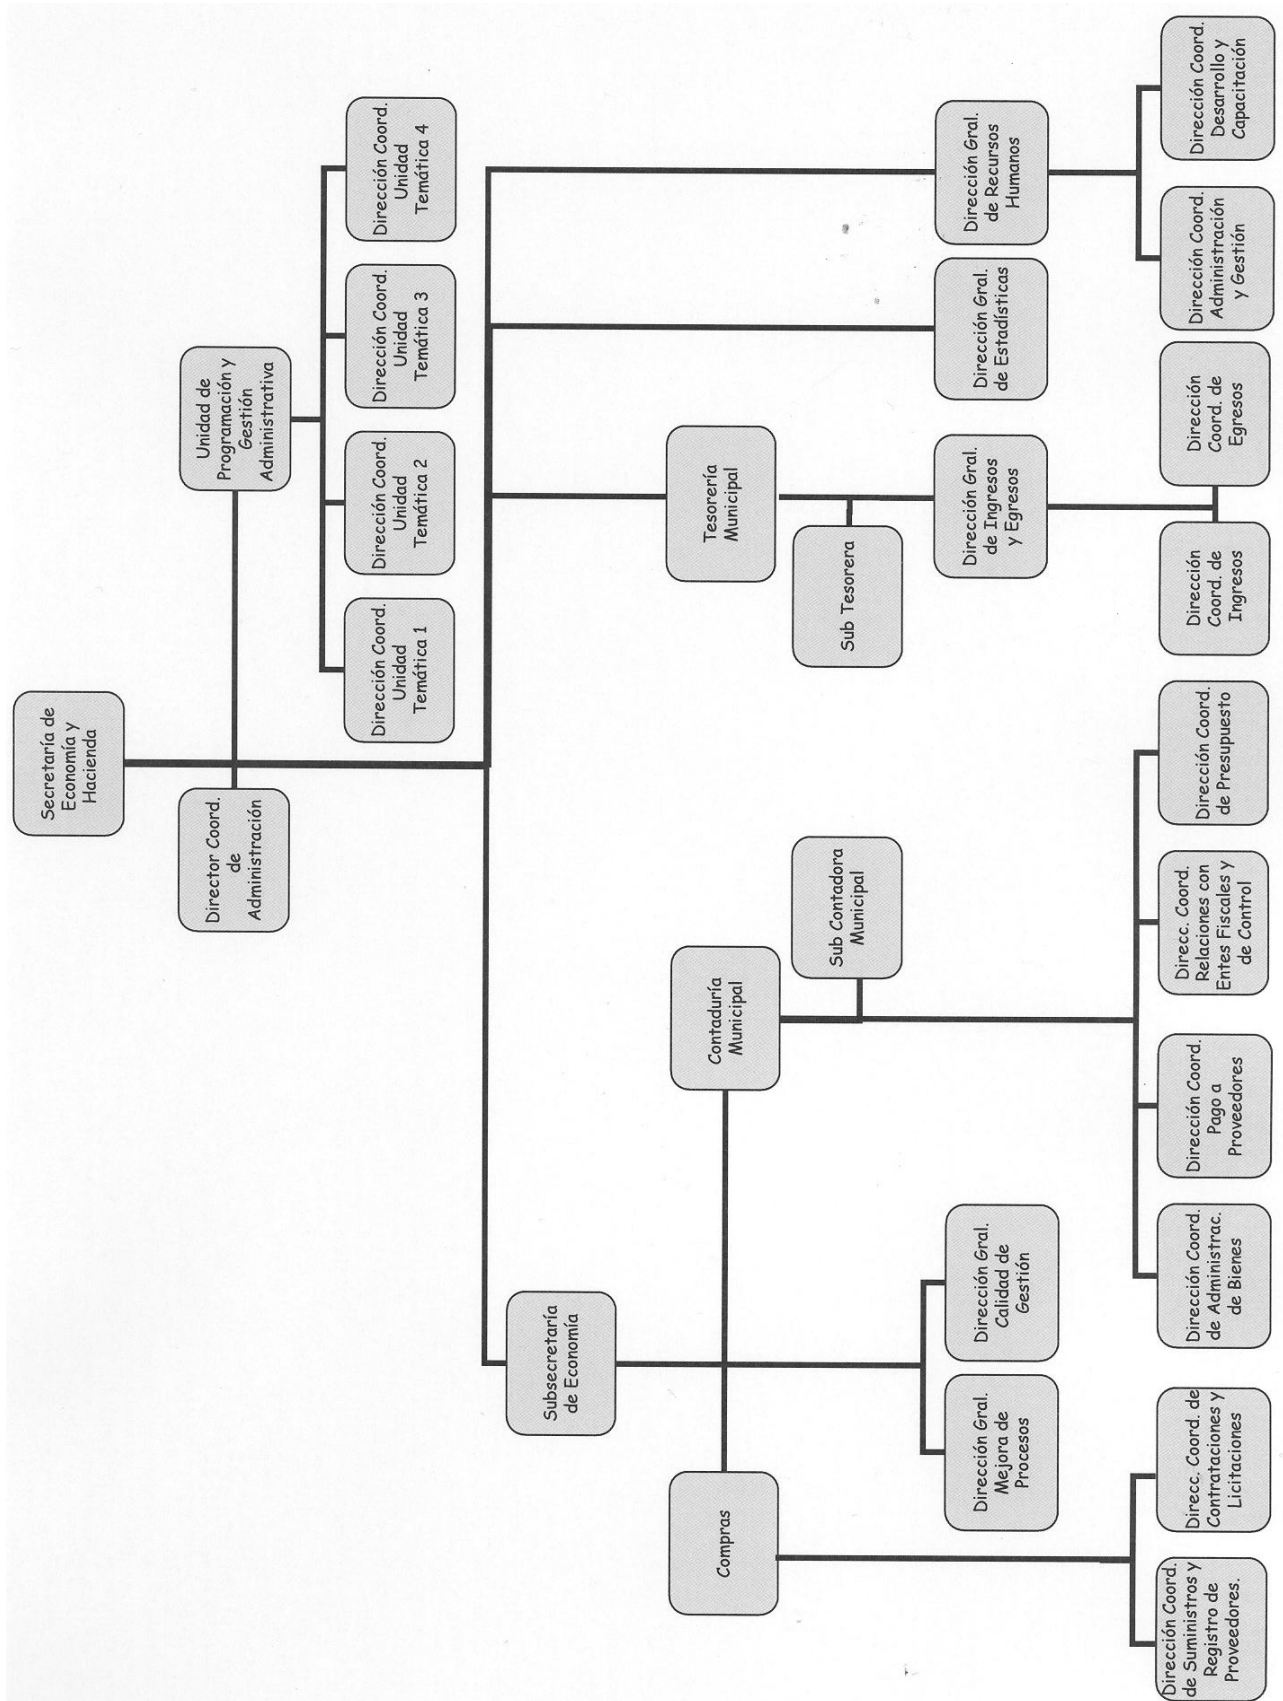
Secretaría de Economía y Hacienda

Director Coord. de Administración

Unidad de Programación y Gestión Administrativa

Dirección Coord. Unidad Temática 1

Dirección Coord. Unidad Temática 2

Dirección Coord. Unidad Temática 3

Dirección Coord. Unidad Temática 4

Tesorería Municipal

Sub Tesorera

Dirección Gral. de Ingresos y Egresos

Dirección Coord. de Ingresos

Dirección Coord. de Egresos

Dirección Gral. de Estadísticas

Dirección Gral. de Recursos Humanos

Dirección Coord. Administración y Gestión

Dirección Coord. Desarrollo y Capacitación

Subsecretaría de Economía

Dirección Gral. Mejora de Procesos

Dirección Gral. Calidad de Gestión

Compras

Dirección Coord. de Suministros y Registro de Proveedores.

Direcc. Coord. de Contrataciones y Licitaciones

Contaduría Municipal

Sub Contadora Municipal

Dirección Coord. de Administrac. de Bienes

Dirección Coord. Pago a Proveedores

Direcc. Coord. Relaciones con Entes Fiscales y de Control

Dirección Coord. de Presupuesto